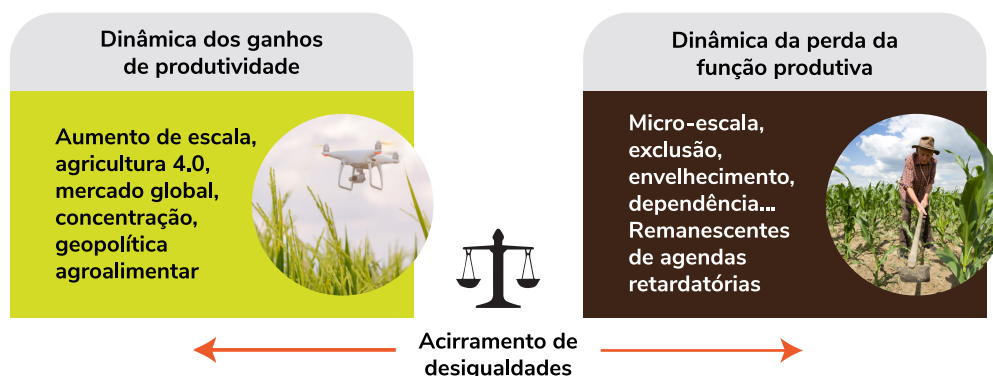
Dinâmica dos ganhos de produtividade

Aumento de escala, agricultura 4.0, mercado global, concentração, geopolítica agroalimentar

Dinâmica da perda da função produtiva

Micro-escala, exclusão, envelhecimento, dependência... Remanescentes de agendas retardatórias

Acirramento de desigualdades